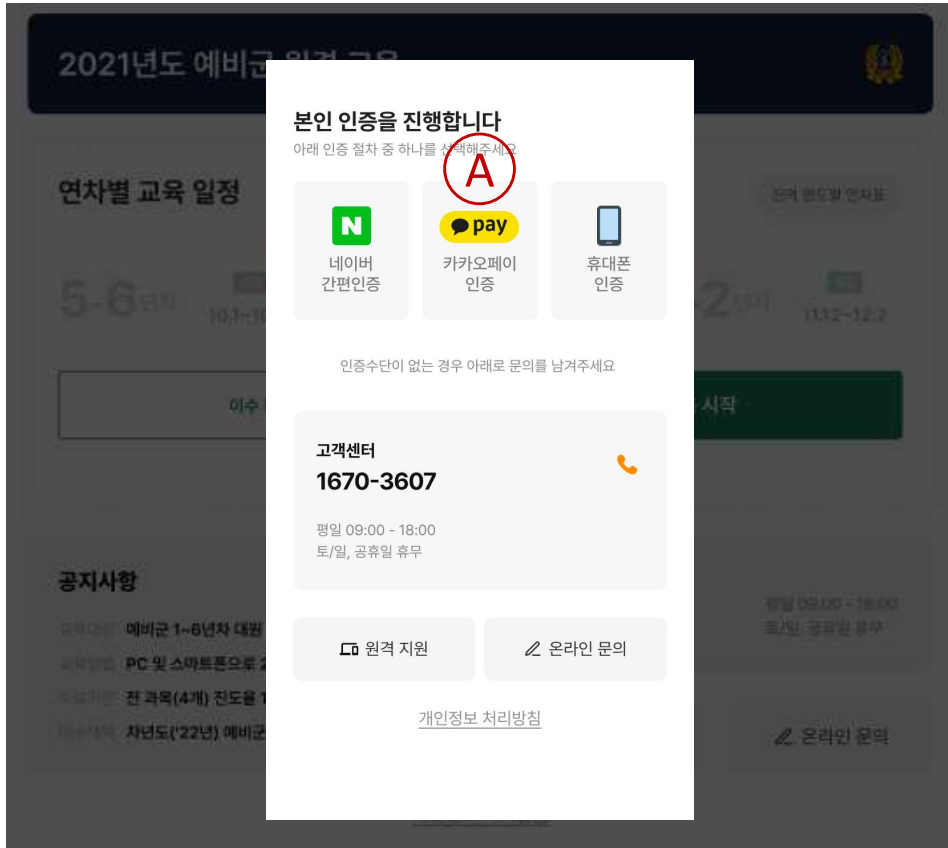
2021년도 예비군 원격 교육

연차별 교육 일정

5-6

10.1~10

이수

2

11.12~12.2

시작

공지사항

예비군 1~6년차 대원

PC 및 스마트폰으로

전 과목(4개) 진도율 1

차년도('22년) 예비군

평일 09:00 - 18:00
토/일, 공휴일 휴무

온라인 문의

본인 인증을 진행합니다
아래 인증 절차 중 하나를 선택해주세요

A

N
네이버
간편인증

pay
카카오페이
인증

휴대폰
인증

인증수단이 없는 경우 아래로 문의를 남겨주세요

고객센터
1670-3607

평일 09:00 - 18:00
토/일, 공휴일 휴무

원격 지원

온라인 문의

개인정보 처리방침